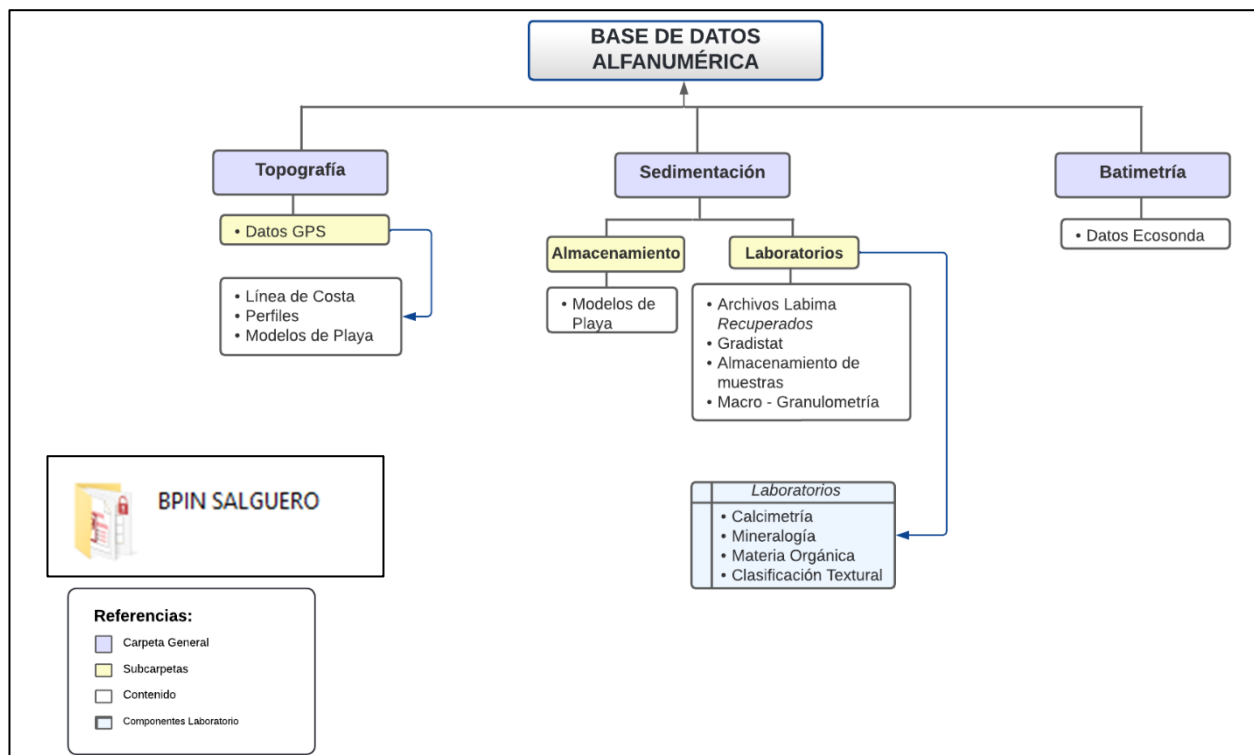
BASE DE DATOS ALFANUMÉRICA

Topografía

• Datos GPS

• Línea de Costa
• Perfiles
• Modelos de Playa

Sedimentación

Almacenamiento

• Modelos de Playa

Laboratorios

• Archivos Labima *Recuperados*
• Gradistat
• Almacenamiento de muestras
• Macro - Granulometría

*Laboratorios*
• Calcimetría
• Mineralogía
• Materia Orgánica
• Clasificación Textural

Batimetría

• Datos Ecosonda

BPIN SALGUERO

Referencias:
Carpeta General
Subcarpetas
Contenido
Componentes Laboratorio